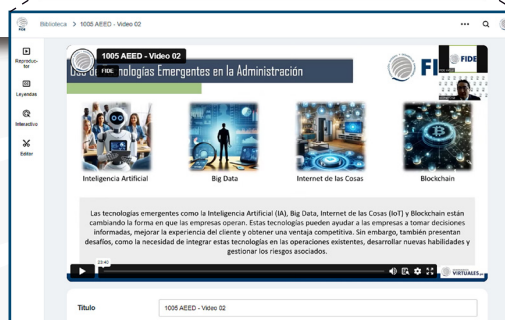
FIDE

Biblioteca > 1005 AEED - Video 02

Reproductor

Leyendas

Interactivo

Editor

1005 AEED - Video 02

FIDE

Uso de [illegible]ecnologías Emergentes en la Administración

FI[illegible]

FIDE

Inteligencia Artificial

Big Data

Internet de las Cosas

Blockchain

Las tecnologías emergentes como la Inteligencia Artificial (IA), Big Data, Internet de las Cosas (IoT) y Blockchain están cambiando la forma en que las empresas operan. Estas tecnologías pueden ayudar a las empresas a tomar decisiones informadas, mejorar la experiencia del cliente y obtener una ventaja competitiva. Sin embargo, también presentan desafíos, como la necesidad de integrar estas tecnologías en las operaciones existentes, desarrollar nuevas habilidades y gestionar los riesgos asociados.

23:40

VIRTUALES

Título

1005 AEED - Video 02